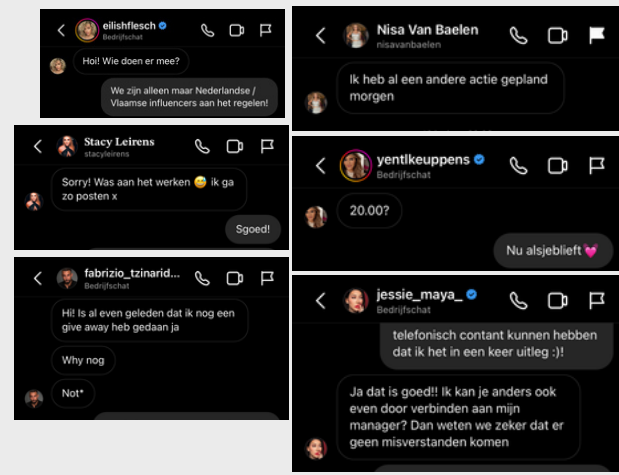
eilishflesch
Bedrijfschat

Hoi! Wie doen er mee?

We zijn alleen maar Nederlandse / Vlaamse influencers aan het regelen!

Stacy Leirens
stacyleirens

Sorry! Was aan het werken 😅 ik ga zo posten x

Sgoed!

fabrizio_tzinarid...
Bedrijfschat

Hi! Is al even geleden dat ik nog een give away heb gedaan ja

Why nog

Not*

Nisa Van Baelen
nisavanbaelen

Ik heb al een andere actie gepland morgen

yentlkeuppens
Bedrijfschat

20.00?

Nu alsjeblieft 💓

jessie_maya_
Bedrijfschat

telefonisch contant kunnen hebben dat ik het in een keer uitleg :)!

Ja dat is goed!! Ik kan je anders ook even door verbinden aan mijn manager? Dan weten we zeker dat er geen misverstanden komen